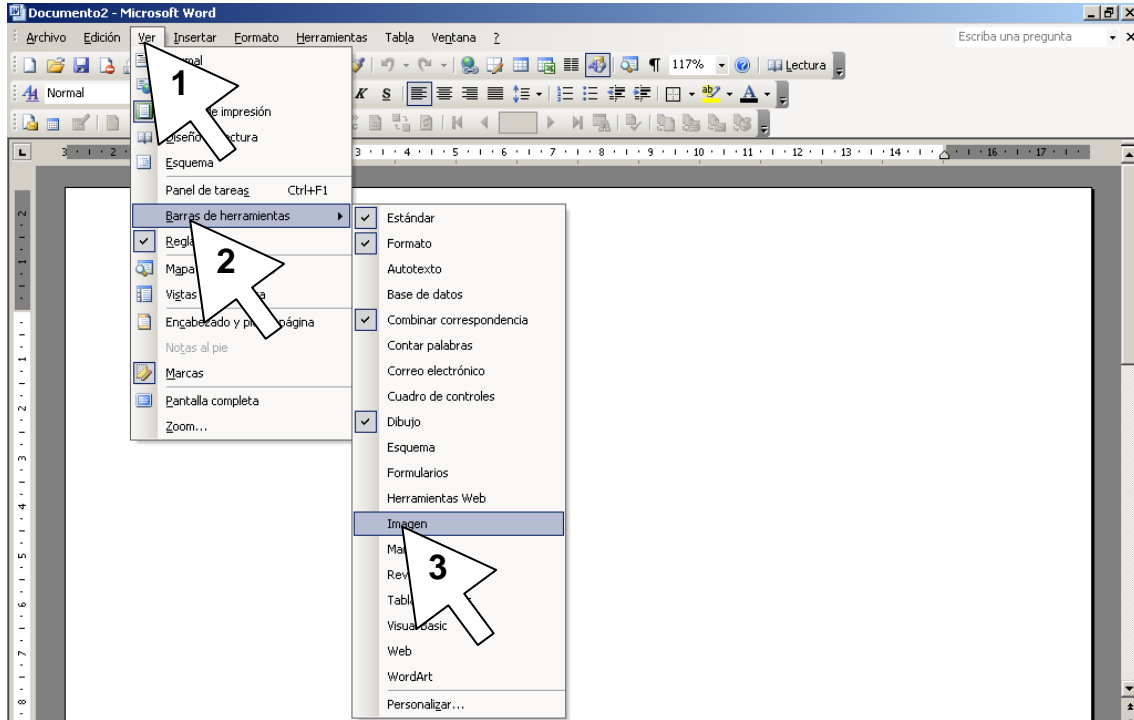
Documento2 - Microsoft Word

Archivo Edición Ver Insertar Formato Herramientas Tabla Ventana ?

Escriba una pregunta

117% Lectura

Normal

1

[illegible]rmal
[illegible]e impresión
Diseño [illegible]ctura
Esquema
Panel de tareas Ctrl+F1
Barras de herramientas
Regla
Mapa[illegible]
Vistas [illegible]a
Encabezado y pi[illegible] página
Notas al pie
Marcas
Pantalla completa
Zoom...

2

Estándar
Formato
Autotexto
Base de datos
Combinar correspondencia
Contar palabras
Correo electrónico
Cuadro de controles
Dibujo
Esquema
Formularios
Herramientas Web
Imagen
Ma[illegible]
Rev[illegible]
Tabl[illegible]
Visual Basic
Web
WordArt
Personalizar...

3